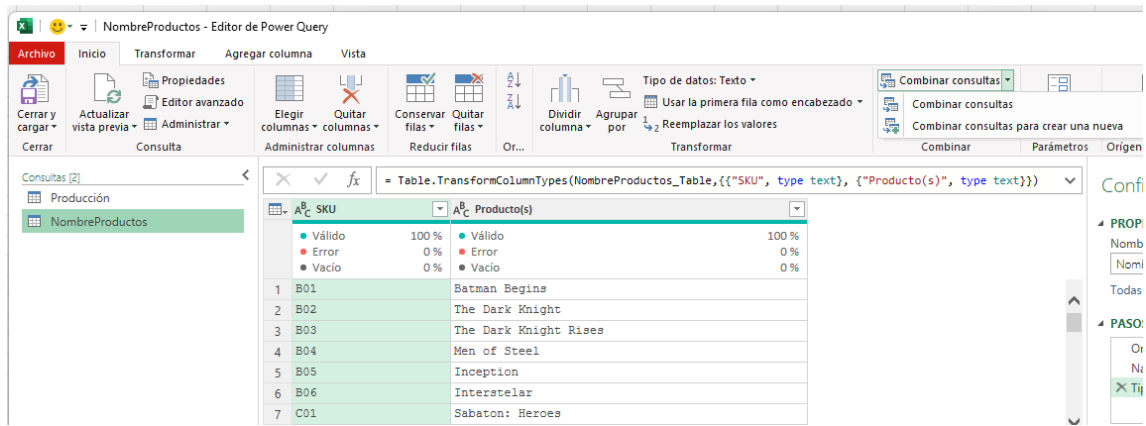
NombreProductos - Editor de Power Query

Archivo | Inicio | Transformar | Agregar columna | Vista

Cerrar y cargar ▾
Actualizar vista previa ▾
Propiedades
Editor avanzado
Administrar ▾
Elegir columnas ▾
Quitar columnas ▾
Conservar filas ▾
Quitar filas ▾
Dividir columna ▾
Agrupar por
Tipo de datos: Texto ▾
Usar la primera fila como encabezado ▾
Reemplazar los valores
Combinar consultas ▾
Combinar consultas
Combinar consultas para crear una nueva

Cerrar | Consulta | Administrar columnas | Reducir filas | Or... | Transformar | Combinar | Parámetros | Origen

Consultas [2]
Producción
NombreProductos

= Table.TransformColumnTypes(NombreProductos_Table,{{"SKU", type text}, {"Producto(s)", type text}})

| | SKU | Producto(s) |
|---|---|---|
| | Válido 100 % Error 0 % Vacío 0 % | Válido 100 % Error 0 % Vacío 0 % |
| 1 | B01 | Batman Begins |
| 2 | B02 | The Dark Knight |
| 3 | B03 | The Dark Knight Rises |
| 4 | B04 | Men of Steel |
| 5 | B05 | Inception |
| 6 | B06 | Interstelar |
| 7 | C01 | Sabaton: Heroes |

Confi
PROP
Nomb
Nomb
Todas
PASOS
Or
Na
Tip